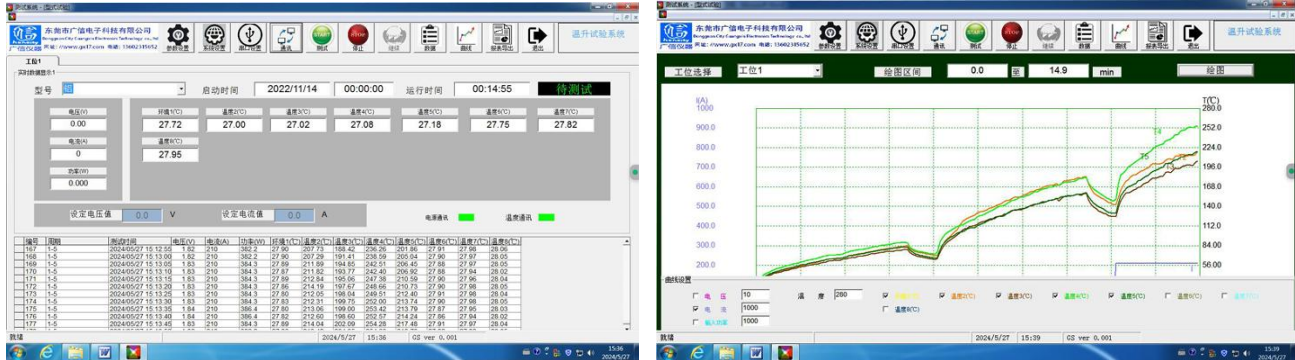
测试系统 - [型式试验]

东莞市广信电子科技有限公司
Dongguan City Guangxin Electronic Technology co., ltd
网址：www.gd7.com 电话：13602335052
广信仪器

参数设置 系统设置 串口设置 通讯 测试 停止 继续 数据 曲线 报表导出 退出

工位1

实时数据显示1

型号 | 启动时间 2022/11/14 00:00:00 运行时间 00:14:55 待测试

电压(V) 0.00
电流(A) 0
功率(W) 0.000

环境1(℃) 27.72
温度2(℃) 27.00
温度3(℃) 27.02
温度4(℃) 27.08
温度5(℃) 27.18
温度6(℃) 27.75
温度7(℃) 27.82
温度8(℃) 27.95

设定电压值 0.0 V 设定电流值 0.0 A 电源通讯 温度通讯

| 编号 | 周期 | 测试时间 | 电压(V) | 电流(A) | 功率(W) | 环境1(℃) | 温度2(℃) | 温度3(℃) | 温度4(℃) | 温度5(℃) | 温度6(℃) | 温度7(℃) | 温度8(℃) |
|---|---|---|---|---|---|---|---|---|---|---|---|---|---|
| 167 | 1-5 | 2024/05/27 15:12:55 | 1.82 | 210 | 382.2 | 27.90 | 207.73 | 188.42 | 236.26 | 201.86 | 27.91 | 27.98 | 28.06 |
| 168 | 1-5 | 2024/05/27 15:13:00 | 1.82 | 210 | 382.2 | 27.90 | 207.29 | 191.41 | 238.59 | 205.84 | 27.90 | 27.97 | 28.05 |
| 169 | 1-5 | 2024/05/27 15:13:05 | 1.83 | 210 | 384.3 | 27.89 | 211.59 | 194.85 | 242.51 | 206.45 | 27.88 | 27.97 | 28.05 |
| 170 | 1-5 | 2024/05/27 15:13:10 | 1.83 | 210 | 384.3 | 27.87 | 211.82 | 193.77 | 242.40 | 206.92 | 27.88 | 27.94 | 28.02 |
| 171 | 1-5 | 2024/05/27 15:13:15 | 1.83 | 210 | 384.3 | 27.89 | 212.84 | 195.06 | 247.38 | 210.59 | 27.90 | 27.96 | 28.04 |
| 172 | 1-5 | 2024/05/27 15:13:20 | 1.83 | 210 | 384.3 | 27.86 | 214.19 | 197.67 | 248.66 | 210.73 | 27.90 | 27.98 | 28.05 |
| 173 | 1-5 | 2024/05/27 15:13:25 | 1.83 | 210 | 384.3 | 27.80 | 212.05 | 198.04 | 249.51 | 212.40 | 27.91 | 27.98 | 28.04 |
| 174 | 1-5 | 2024/05/27 15:13:30 | 1.83 | 210 | 384.3 | 27.83 | 212.31 | 199.75 | 252.00 | 213.74 | 27.90 | 27.98 | 28.05 |
| 175 | 1-5 | 2024/05/27 15:13:35 | 1.84 | 210 | 386.4 | 27.80 | 213.06 | 199.00 | 253.42 | 213.79 | 27.87 | 27.95 | 28.03 |
| 176 | 1-5 | 2024/05/27 15:13:40 | 1.84 | 210 | 386.4 | 27.82 | 212.60 | 198.60 | 252.57 | 214.24 | 27.86 | 27.94 | 28.02 |
| 177 | 1-5 | 2024/05/27 15:13:45 | 1.83 | 210 | 384.3 | 27.89 | 214.04 | 202.09 | 254.28 | 217.46 | 27.91 | 27.97 | 28.04 |

就绪 2024/5/27 15:36 GS ver 0.001

15:36 2024/5/27

测试系统 - [型式试验]

东莞市广信电子科技有限公司
Dongguan City Guangxin Electronic Technology co., ltd
网址：www.gd7.com 电话：13602335052
广信仪器

参数设置 系统设置 串口设置 通讯 测试 停止 继续 数据 曲线 报表导出 退出 温升试验系统

工位选择 工位1 绘图区间 0.0 至 14.9 min 绘图

I(A) 1000 900.0 800.0 700.0 600.0 500.0 400.0 300.0 200.0
T(℃) 280.0 252.0 224.0 196.0 168.0 140.0 112.0 84.00 56.00
T4 T5

曲线设置
电 压 10
电 流 1000
输入功率 1000
温 度 280
环境1(℃) 温度2(℃) 温度3(℃) 温度4(℃) 温度5(℃) 温度6(℃) 温度7(℃) 温度8(℃)

就绪 2024/5/27 15:39 GS ver 0.001

15:39 2024/5/27